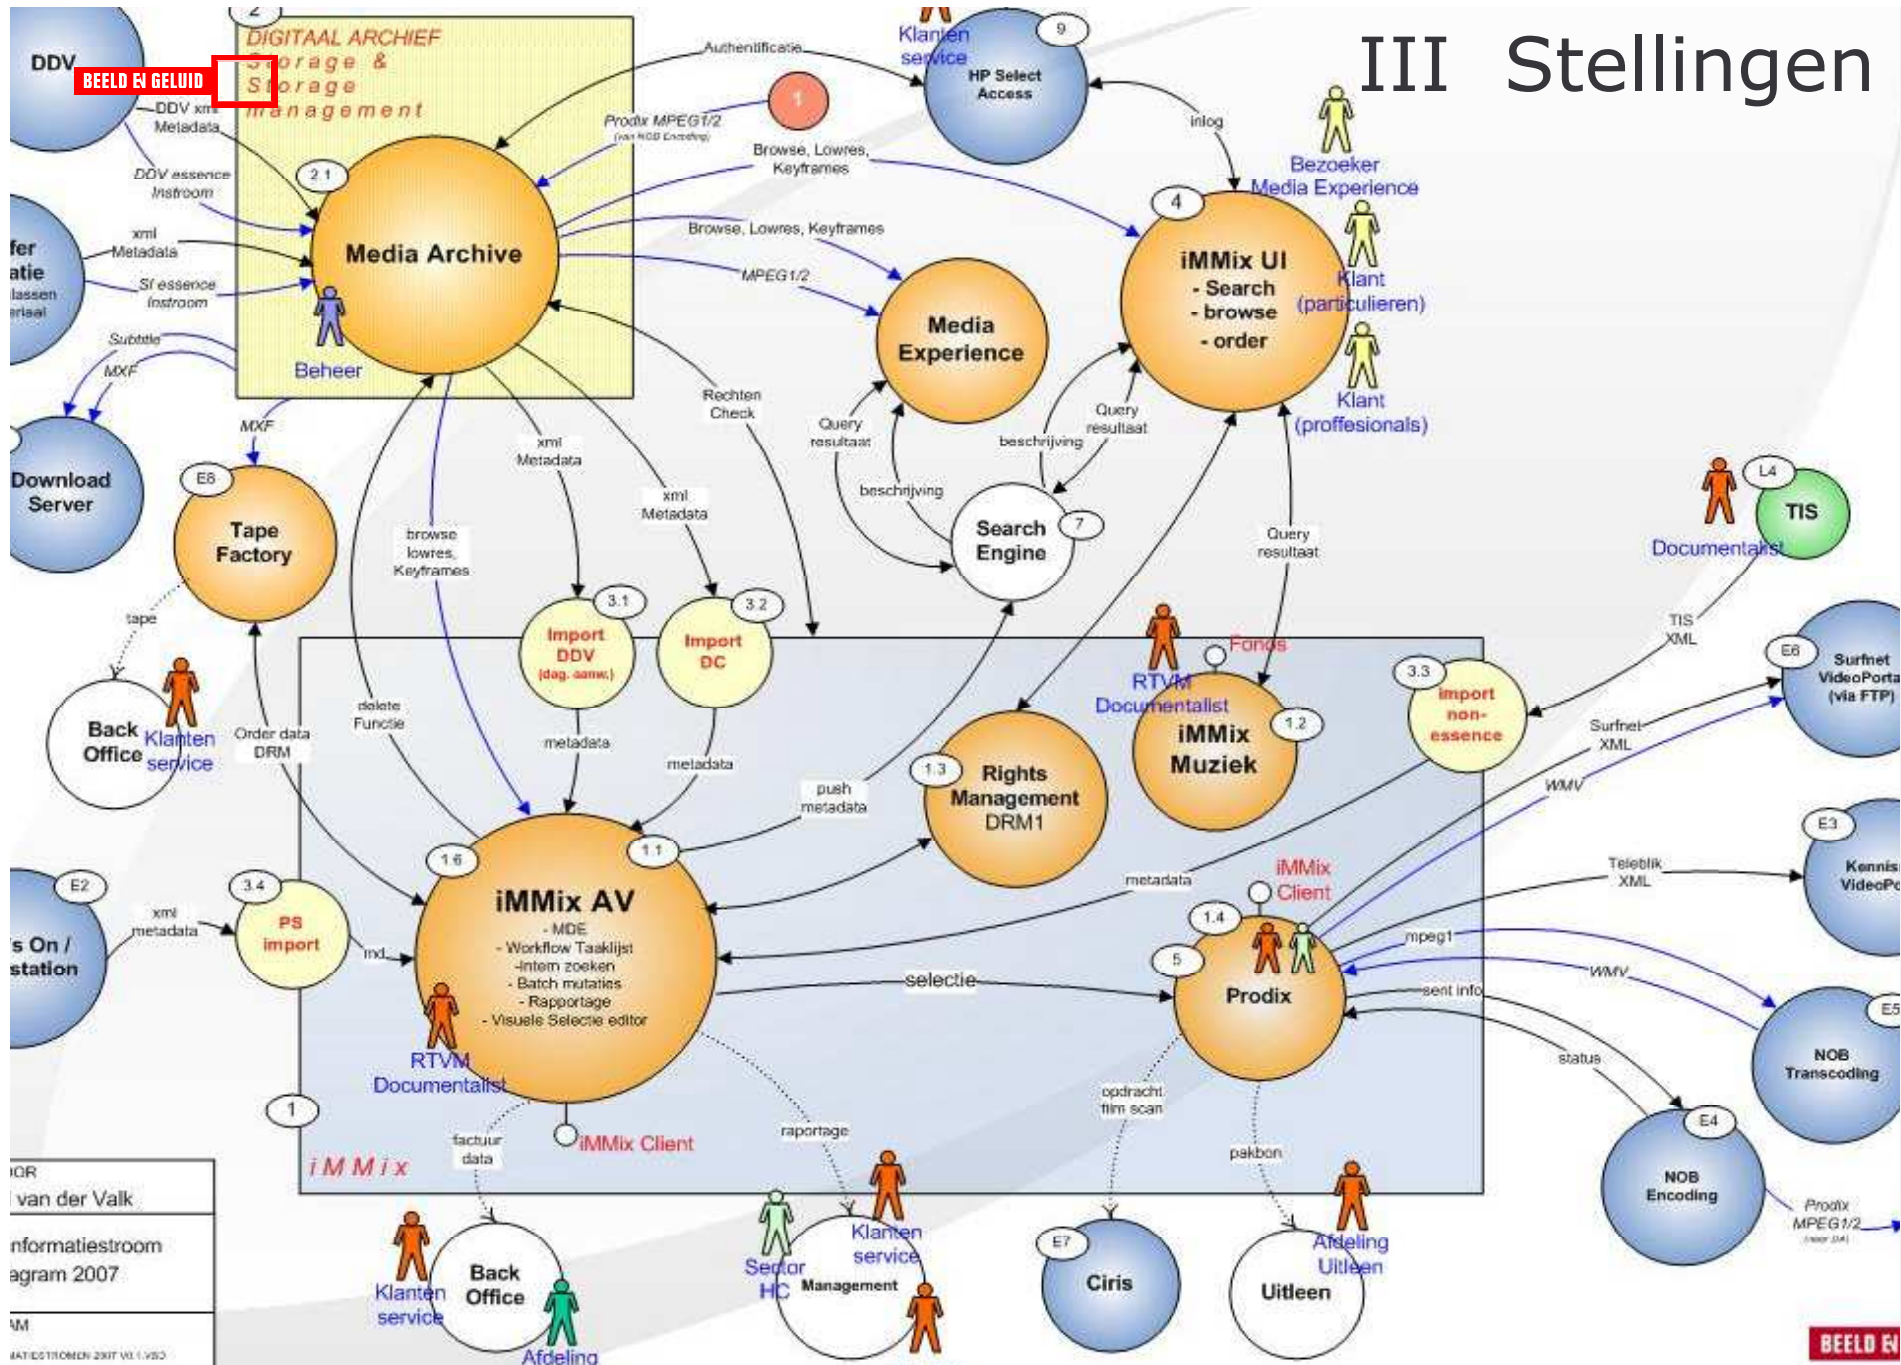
III Stellingen

BEELD EN GELUID

DDV

DIGITAAL ARCHIEF
Storage &
Storage
management

DDV xml
Metadata

DDV essence
Instroom

xml
Metadata

SI essence
Instroom

Subtitle

MXF

fer
atie
lassen
erlaal

2.1

Media Archive

Beheer

Authentificatie

Prodix MPEG1/2
(van NOB Encoding)

1

Browse, Lowres,
Keyframes

Browse, Lowres, Keyframes

MPEG1/2

Klanten
service

9

HP Select
Access

inlog

Bezoeker
Media Experience

4

iMMix UI
- Search
- browse
- order

Klant
(particulieren)

Klant
(proffesionals)

Media
Experience

Rechten
Check

Query
resultaat

beschrijving

Query
resultaat

beschrijving

Search
Engine

7

Query
resultaat

MXF

Download
Server

E6

Tape
Factory

tape

Back
Office

Klanten
service

Order data
DRM

xml
Metadata

xml
Metadata

browse
lowres,
Keyframes

delete
Functie

3.1

Import
DDV
(dag. aanw.)

3.2

Import
DC

metadata

metadata

push
metadata

Fonds

RTVM
Documentalist

iMMix
Muziek

1.2

1.3

Rights
Management
DRM1

L4

TIS

Documentalist

TIS
XML

3.3

import
non-
essence

E6

Surfnet
VideoPorta
(via FTP)

Surfnet
XML

WMV

E3

Kennis
VideoPo

Teleblik
XML

E2

s On /
station

xml
metadata

3.4

PS
import

md

1.6

1.1

iMMix AV
- MDE
- Workflow Taaklijst
-Intern zoeken
- Batch mutaties
- Rapportage
- Visuele Selectie editor

RTVM
Documentalist

metadata

selectie

iMMix
Client

1.4

5

Prodix

mpeg1

WMV

sent info

status

E5

NOB
Transcoding

E4

NOB
Encoding

Prodix
MPEG1/2
(naar DA)

1

iMMix

factuur
data

iMMix Client

raportage

opdracht
film scan

pakbon

OR
van der Valk

nformatiestroom
agram 2007

M

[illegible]

Klanten
service

Back
Office

Afdeling

Sector
HC

Management

Klanten
service

E7

Ciris

Uitleen

Afdeling
Uitleen

BEELD E